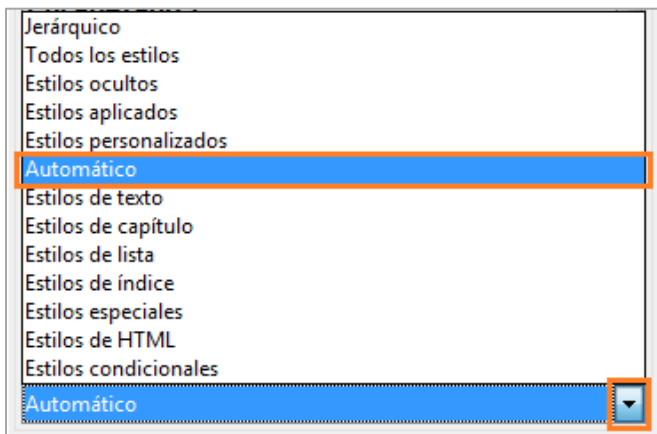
Jerárquico
Todos los estilos
Estilos ocultos
Estilos aplicados
Estilos personalizados
Automático
Estilos de texto
Estilos de capítulo
Estilos de lista
Estilos de índice
Estilos especiales
Estilos de HTML
Estilos condicionales
Automático